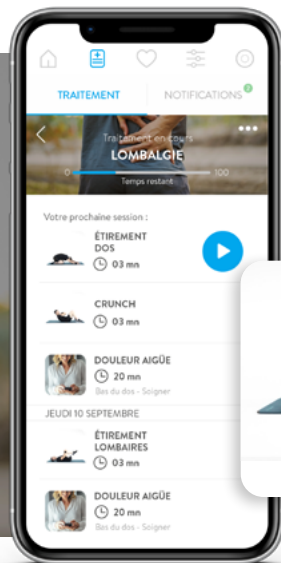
TRAITEMENT
NOTIFICATIONS 3

Traitement en cours
LOMBALGIE
0
100
Temps restant
•••

Votre prochaine session :
ÉTIREMENT DOS
03 mn
CRUNCH
03 mn
DOULEUR AIGÜE
20 mn
Bas du dos - Soigner
JEUDI 10 SEPTEMBRE
ÉTIREMENT LOMBAIRES
03 mn
DOULEUR AIGÜE
20 mn
Bas du dos - Soigner